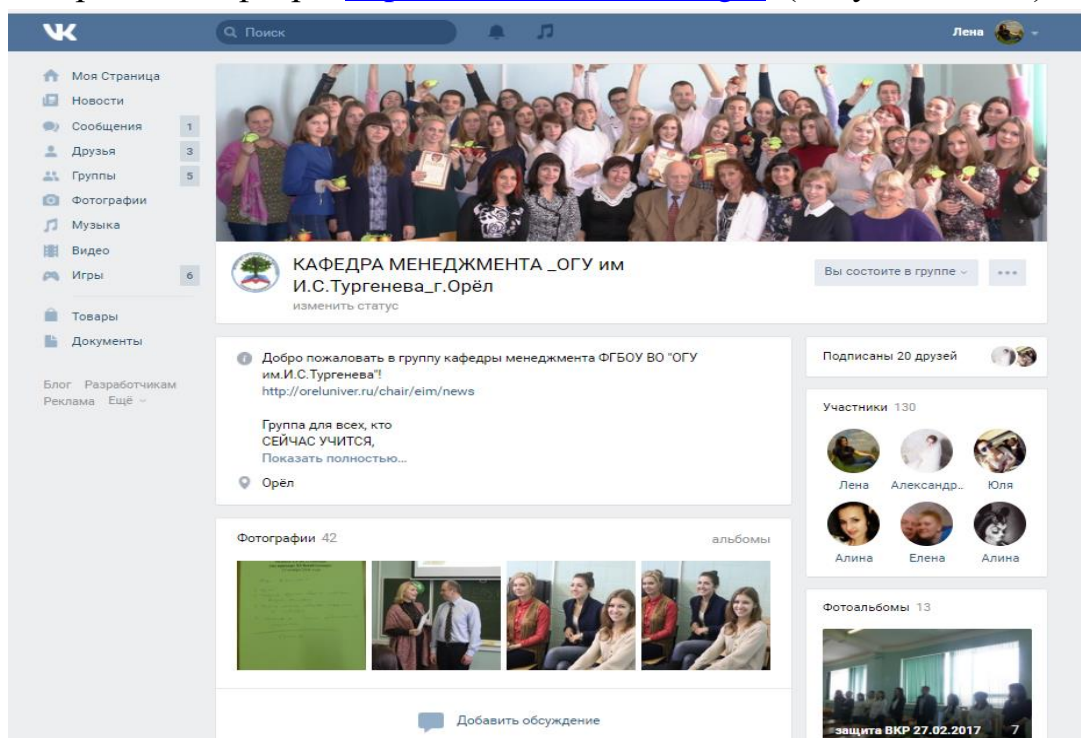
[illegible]

Поиск

Лена

Моя Страница
Новости
Сообщения 1
Друзья 3
Группы 5
Фотографии
Музыка
Видео
Игры 6
Товары
Документы

Блог Разработчикам
Реклама Ещё

КАФЕДРА МЕНЕДЖМЕНТА _ОГУ им И.С.Тургенева_г.Орёл
изменить статус

Вы состоите в группе

Добро пожаловать в группу кафедры менеджмента ФГБОУ ВО "ОГУ им.И.С.Тургенева"!
http://oreluniver.ru/chair/eim/news

Группа для всех, кто
СЕЙЧАС УЧИТСЯ,
Показать полностью...

Орёл

Фотографии 42
альбомы

Добавить обсуждение

Подписаны 20 друзей

Участники 130

Лена
Александр..
Юля
Алина
Елена
Алина

Фотоальбомы 13

защита ВКР 27.02.2017 7